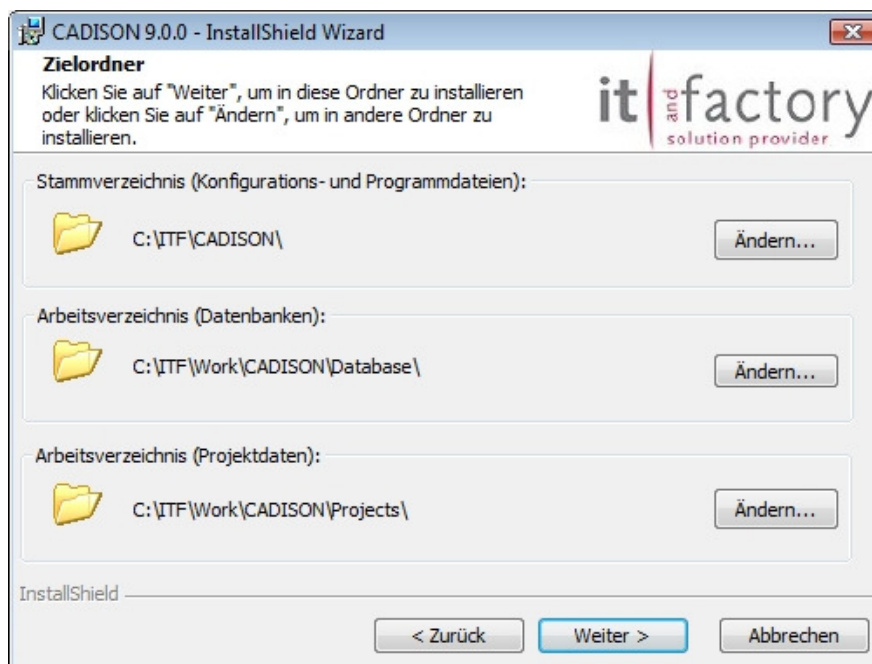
CADISON 9.0.0 - InstallShield Wizard

**Zielordner**
Klicken Sie auf "Weiter", um in diese Ordner zu installieren oder klicken Sie auf "Ändern", um in andere Ordner zu installieren.

it and factory
solution provider

Stammverzeichnis (Konfigurations- und Programmdateien):

C:\ITF\CADISON\

Ändern...

Arbeitsverzeichnis (Datenbanken):

C:\ITF\Work\CADISON\Database\

Ändern...

Arbeitsverzeichnis (Projektdaten):

C:\ITF\Work\CADISON\Projects\

Ändern...

InstallShield

< Zurück

Weiter >

Abbrechen